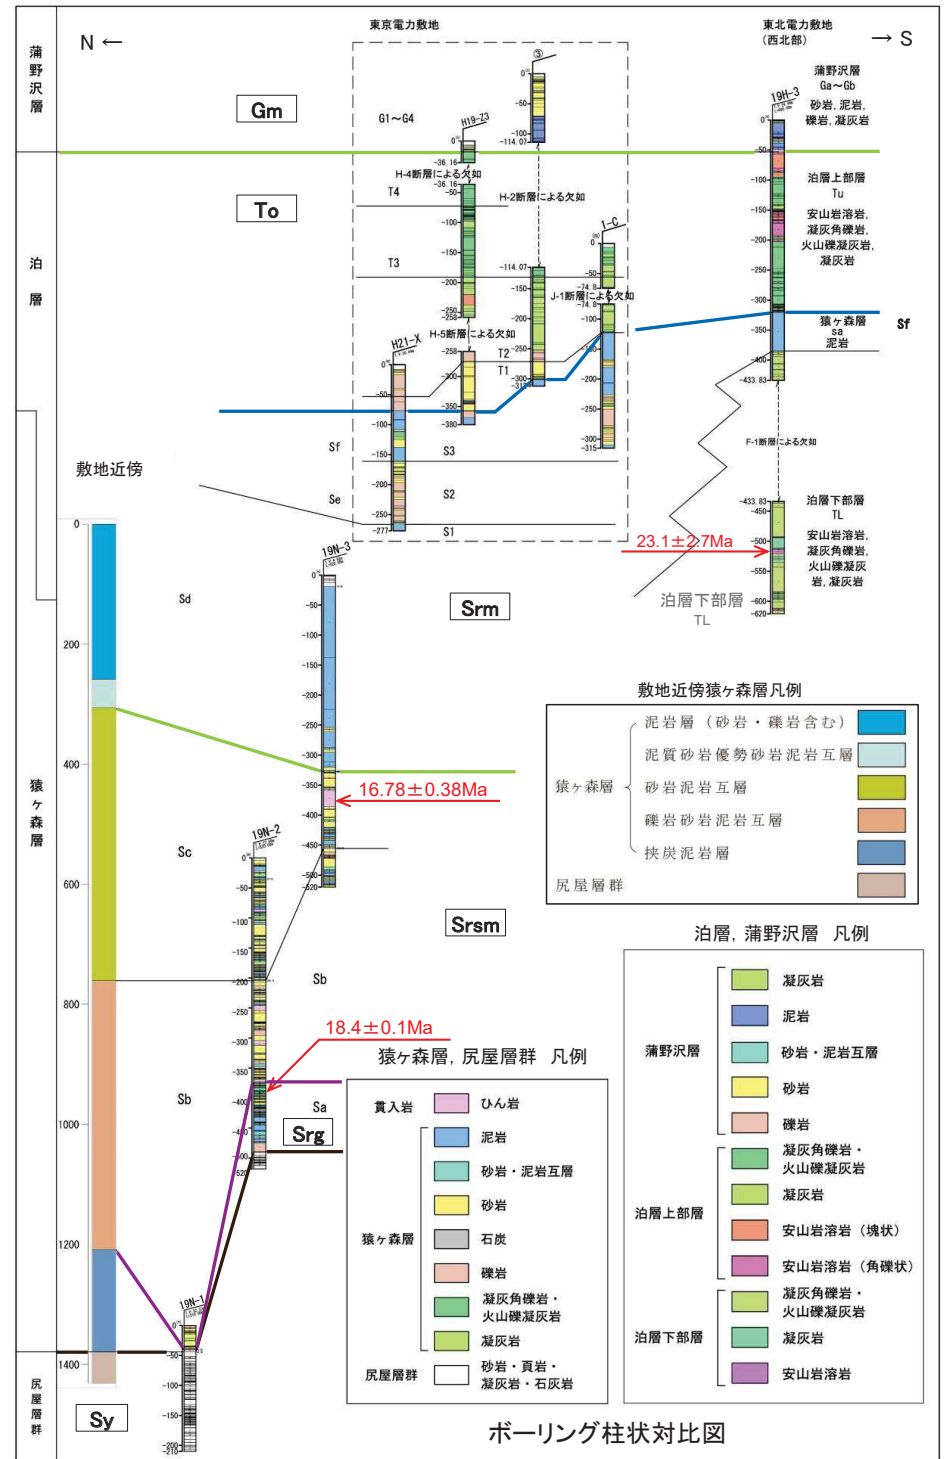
蒲野沢層

N ←

東京電力敷地

東北電力敷地
(西北部)

→ S

Gm

G1～G4

H19-Z3

③

19H-3

蒲野沢層
Ga～Gb
砂岩, 泥岩, 礫岩, 凝灰岩

H-4断層による欠如

H-2断層による欠如

泊層上部層
Tu
安山岩溶岩, 凝灰角礫岩, 火山礫凝灰岩, 凝灰岩

To

T4

泊層

1-C

T3

J-1断層による欠如

H-5断層による欠如

H21-X

T2

T1

猿ヶ森層
sa
泥岩

Sf

Sf

S3

F-1断層による欠如

敷地近傍

Se

S2

S1

泊層下部層
TL
安山岩溶岩, 凝灰角礫岩, 火山礫凝灰岩, 凝灰岩

19N-3

23.1±2.7Ma

Sd

Srm

泊層下部層
TL

敷地近傍猿ヶ森層凡例

猿ヶ森層
泥岩層（砂岩・礫岩含む）
泥質砂岩優勢砂岩泥岩互層
砂岩泥岩互層
礫岩砂岩泥岩互層
挟炭泥岩層
尻屋層群

猿ヶ森層

16.78±0.38Ma

19N-2

Sc

Srsm

泊層, 蒲野沢層 凡例

Sb

蒲野沢層
凝灰岩
泥岩
砂岩・泥岩互層
砂岩
礫岩

18.4±0.1Ma

猿ヶ森層, 尻屋層群 凡例

Sb

Sa

Srg

貫入岩
ひん岩

猿ヶ森層
泥岩
砂岩・泥岩互層
砂岩
石炭
礫岩
凝灰角礫岩・火山礫凝灰岩
凝灰岩

尻屋層群
砂岩・頁岩・凝灰岩・石灰岩

泊層上部層
凝灰角礫岩・火山礫凝灰岩
凝灰岩
安山岩溶岩（塊状）
安山岩溶岩（角礫状）

泊層下部層
凝灰角礫岩・火山礫凝灰岩
凝灰岩
安山岩溶岩

19N-1

尻屋層群

Sy

0
200
400
600
800
1000
1200
1400

ボーリング柱状対比図